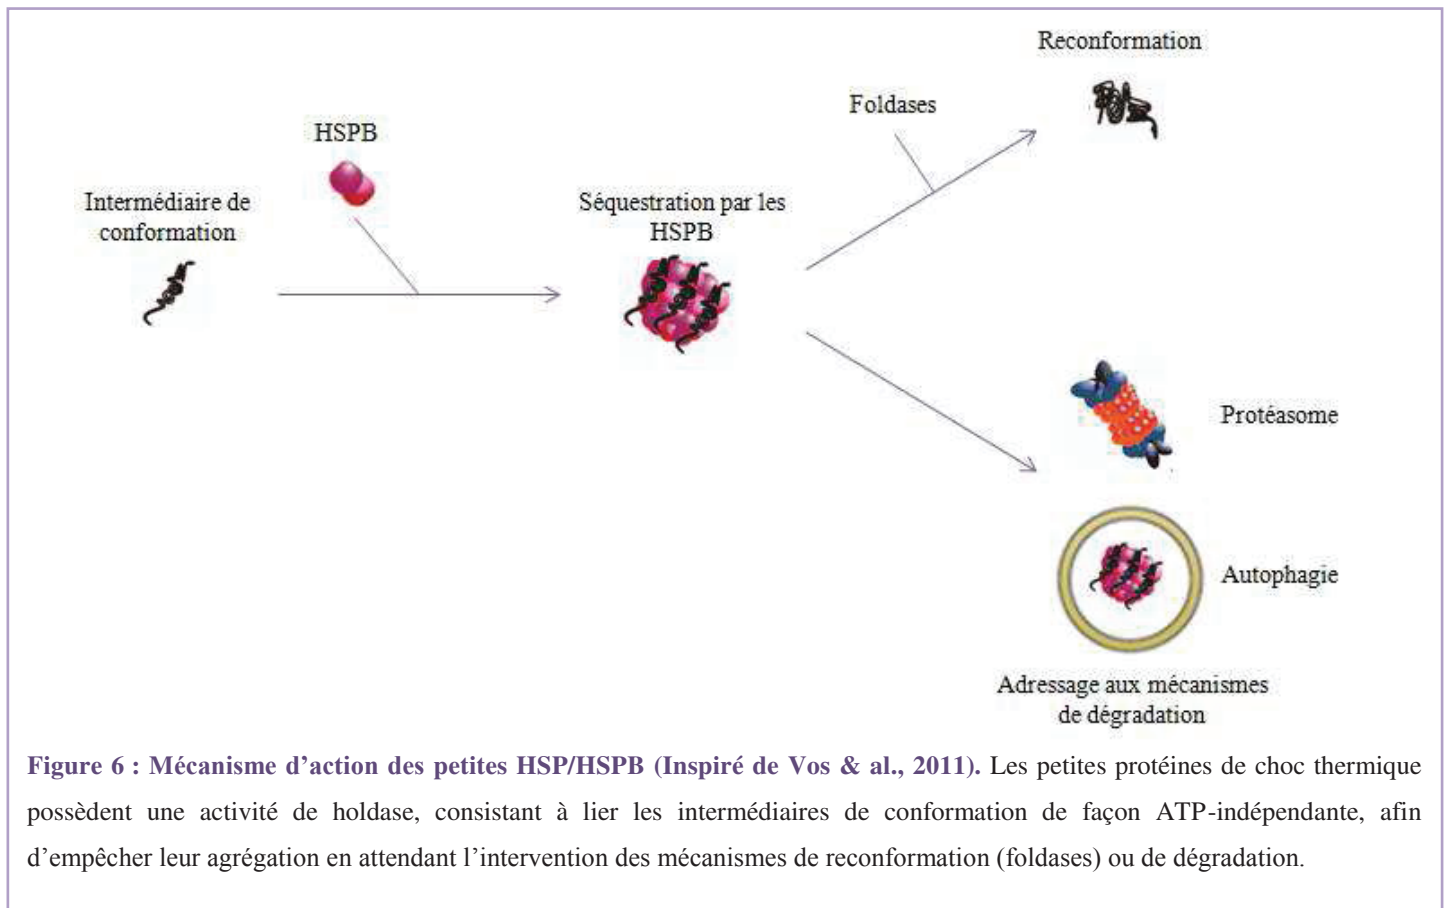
Reconformation

Foldases

HSPB

Intermédiaire de conformation

Séquestration par les HSPB

Protéasome

Autophagie

Adressage aux mécanismes de dégradation

Figure 6 : Mécanisme d'action des petites HSP/HSPB (Inspiré de Vos & al., 2011). Les petites protéines de choc thermique possèdent une activité de holdase, consistant à lier les intermédiaires de conformation de façon ATP-indépendante, afin d'empêcher leur agrégation en attendant l'intervention des mécanismes de reconformation (foldases) ou de dégradation.